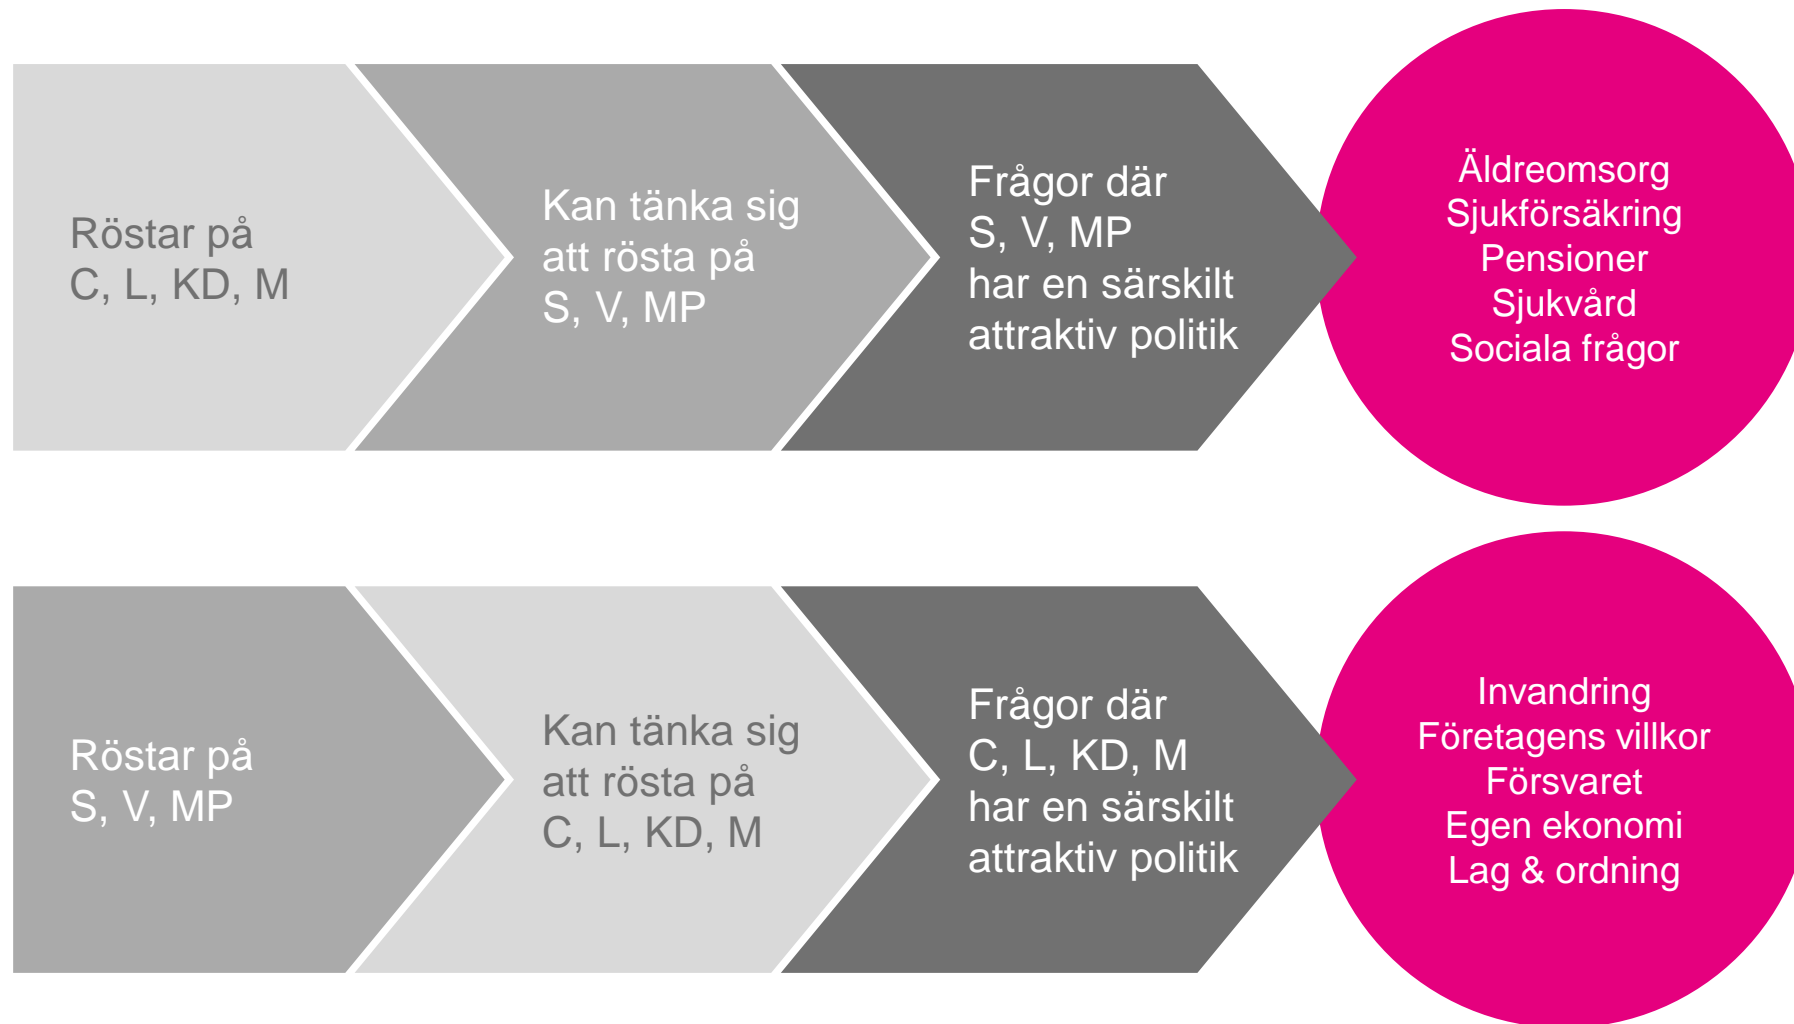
Röstar på
C, L, KD, M

Kan tänka sig
att rösta på
S, V, MP

Frågor där
S, V, MP
har en särskilt
attraktiv politik

Äldreomsorg
Sjukförsäkring
Pensioner
Sjukvård
Sociala frågor

Röstar på
S, V, MP

Kan tänka sig
att rösta på
C, L, KD, M

Frågor där
C, L, KD, M
har en särskilt
attraktiv politik

Invandring
Företagens villkor
Försvaret
Egen ekonomi
Lag & ordning